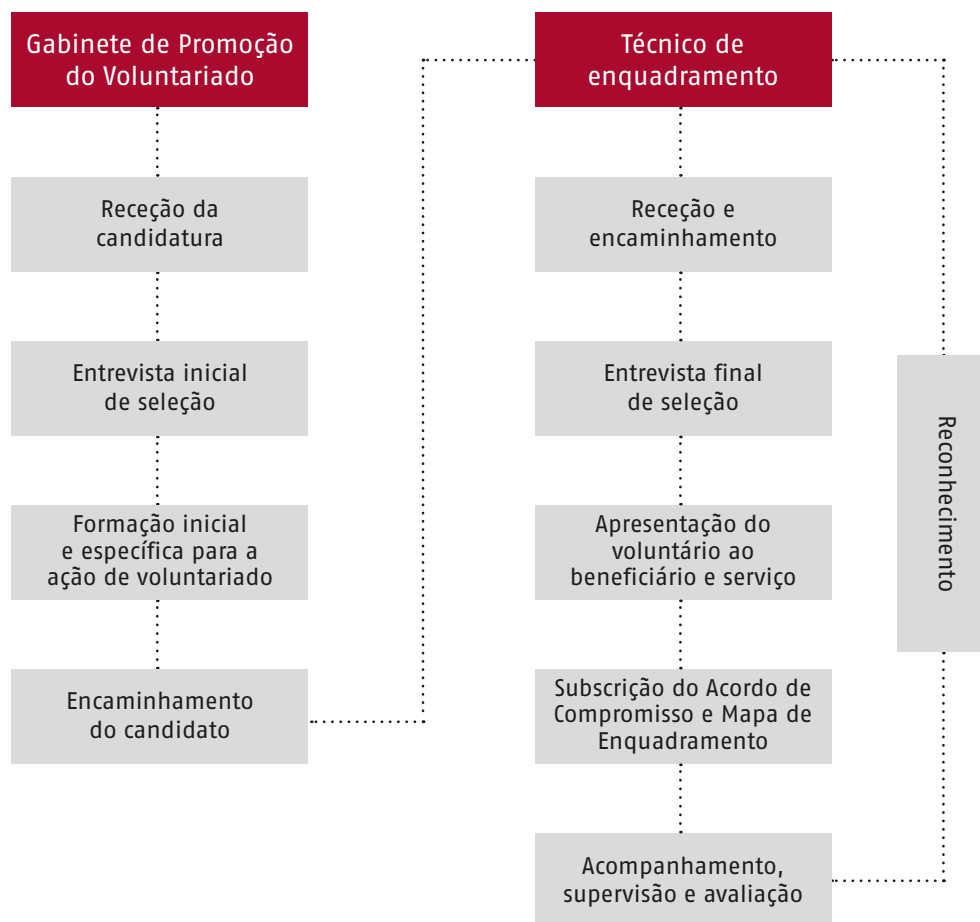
Gabinete de Promoção do Voluntariado

Receção da candidatura

Entrevista inicial de seleção

Formação inicial e específica para a ação de voluntariado

Encaminhamento do candidato

Técnico de enquadramento

Receção e encaminhamento

Entrevista final de seleção

Apresentação do voluntário ao beneficiário e serviço

Subscrição do Acordo de Compromisso e Mapa de Enquadramento

Acompanhamento, supervisão e avaliação

Reconhecimento